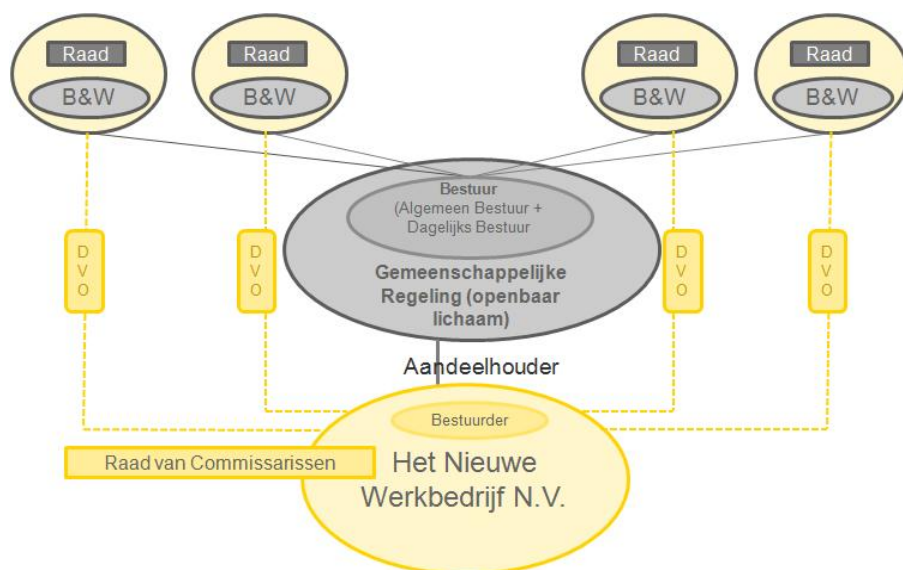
Raad
B&W

Raad
B&W

Raad
B&W

Raad
B&W

Bestuur
(Algemeen Bestuur + Dagelijks Bestuur

Gemeenschappelijke Regeling (openbaar lichaam)

D V O

D V O

D V O

D V O

Aandeelhouder

Bestuurder

Raad van Commissarissen

Het Nieuwe Werkbedrijf N.V.